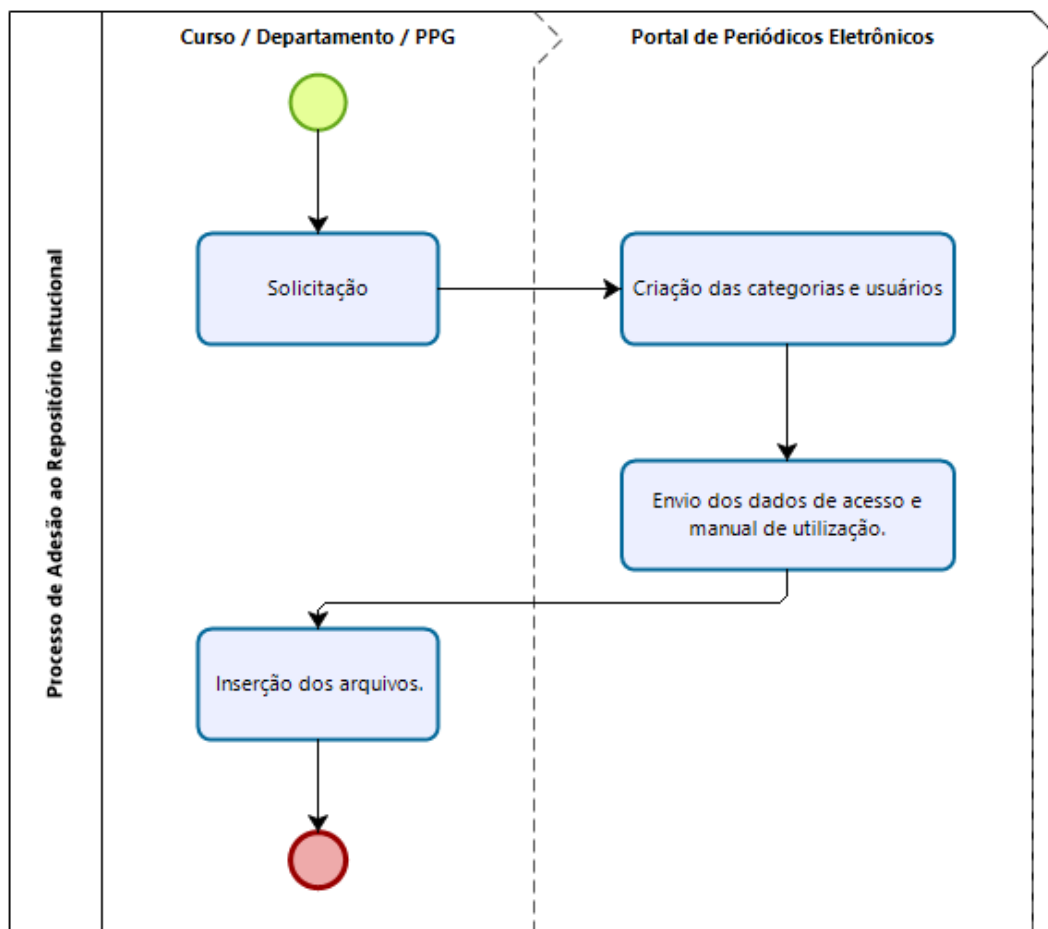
Processo de Adesão ao Repositório Instucional

Curso / Departamento / PPG

Portal de Periódicos Eletrônicos

Solicitação

Criação das categorias e usuários

Envio dos dados de acesso e manual de utilização.

Inserção dos arquivos.